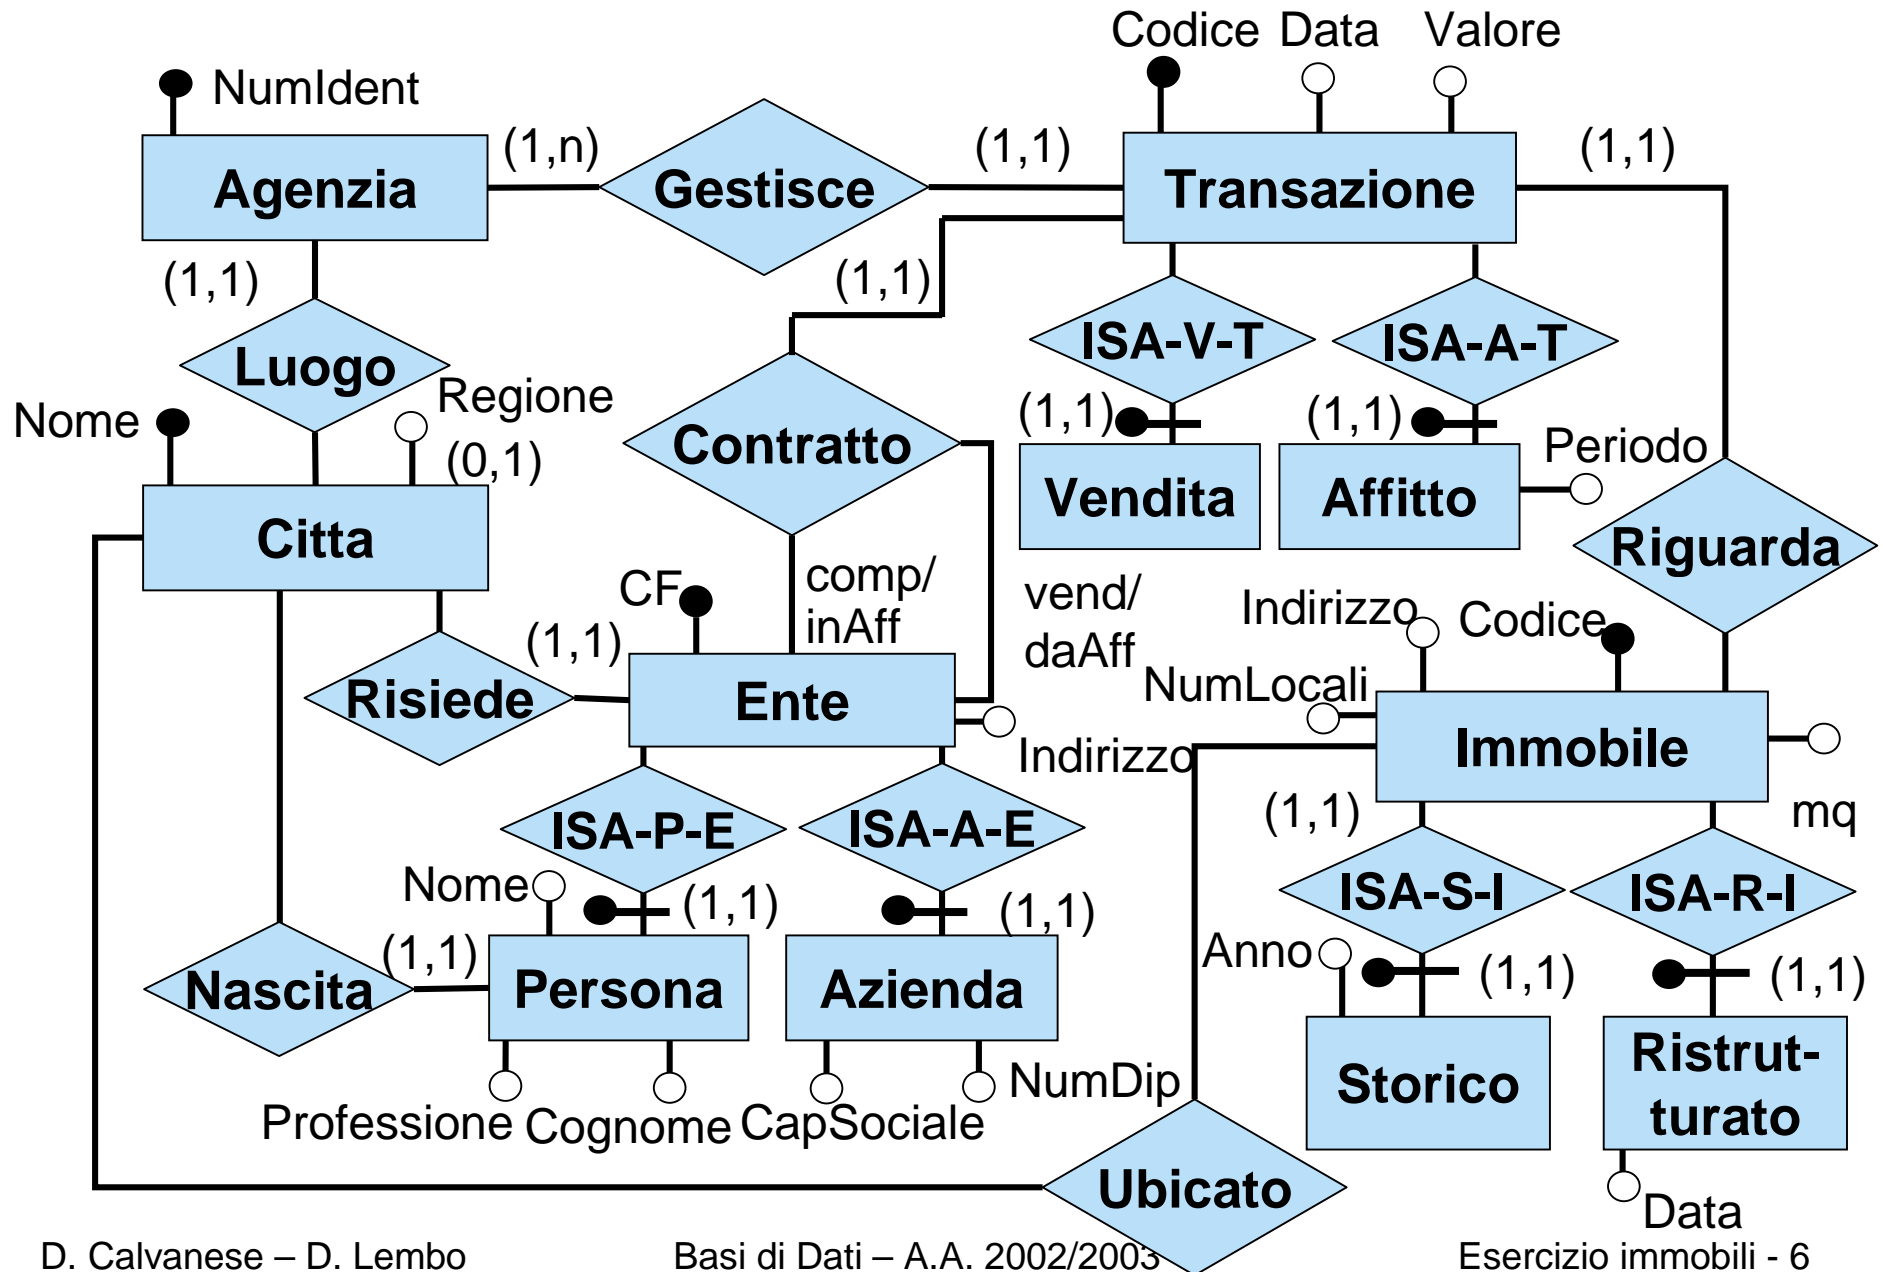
Codice Data Valore

NumIdent

Agenzia

(1,n)

Gestisce

(1,1)

Transazione

(1,1)

(1,1)

(1,1)

Luogo

ISA-V-T

ISA-A-T

Nome

Regione

(0,1)

Contratto

(1,1)

(1,1)

Periodo

Vendita

Affitto

Citta

Riguarda

CF

comp/ inAff

vend/ daAff

Indirizzo

Codice

(1,1)

NumLocali

Risiede

Ente

Immobile

Indirizzo

(1,1)

mq

ISA-P-E

ISA-A-E

ISA-S-I

ISA-R-I

Nome

(1,1)

(1,1)

Anno

(1,1)

(1,1)

(1,1)

Nascita

Persona

Azienda

Storico

Ristrut-turato

NumDip

Professione Cognome CapSociale

Ubicato

Data

D. Calvanese – D. Lembo

Basi di Dati – A.A. 2002/2003

Esercizio immobili - 6